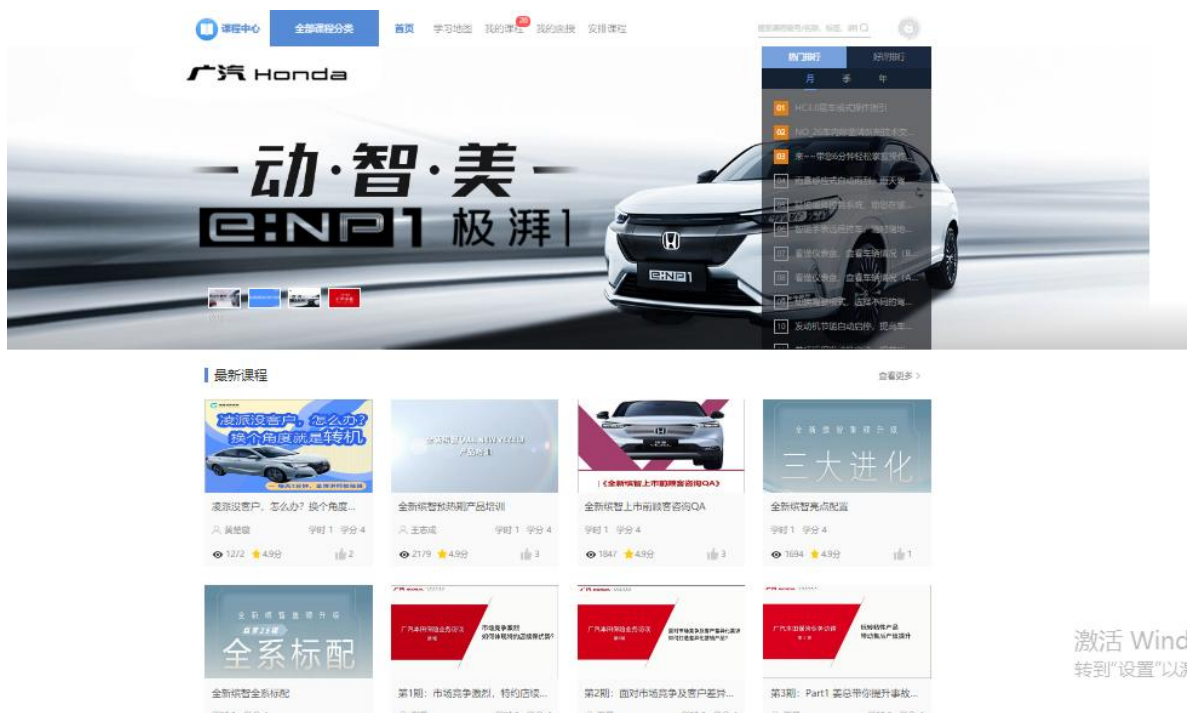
课程中心 全部课程分类 首页 学习地图 我的课程 我的直播 安排课程

广汽 Honda

新闻排行 好评排行
月 季 年
01 HC3.0版车试式操作指引
02 NO_26车内外套餐的技术文...
03 美~~带您6分钟轻松掌握...
04 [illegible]
05 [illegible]
06 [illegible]
07 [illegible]
08 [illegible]
09 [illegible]
10 发动机节能自动启停，提高车...

动·智·美
e:NP1 极湃1

最新课程 查看更多 >

凌派没客户，怎么办？换个角度就是转机
凌派没客户，怎么办？换个角度...
黄楚雄 学时 1 学分 4
12/2 4.9分 2

全新缤智预热期产品培训
王志成 学时 1 学分 4
2179 4.9分 3

《全新缤智上市前顾客咨询QA》
全新缤智上市前顾客咨询QA
学时 1 学分 4
1847 4.9分 3

全新缤智亮点配置
三大进化
学时 1 学分 4
1694 4.9分 1

全系标配
全新缤智全系标配

第1期：市场竞争激烈，特约店续...

第2期：面对市场竞争及客户差异...

第3期：Part1 案总带你提升事故...

激活 Wind
转到"设置"以